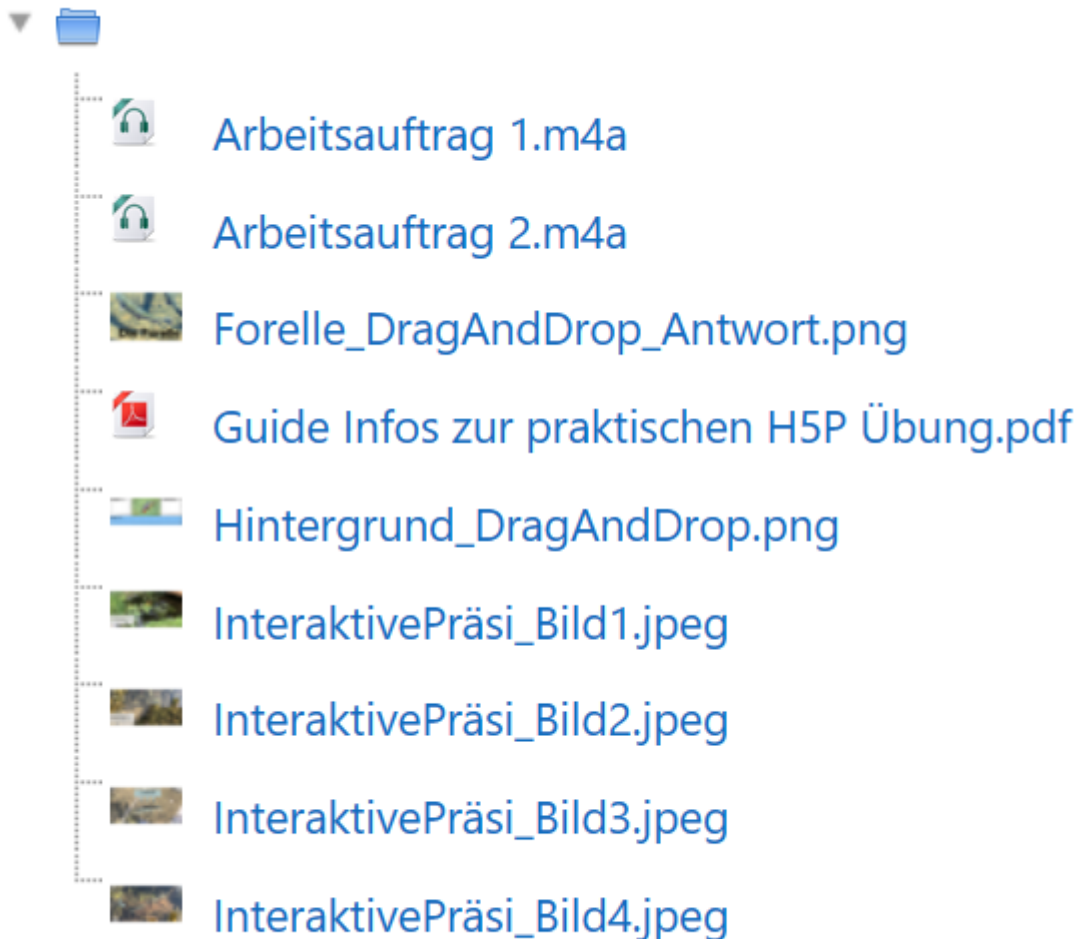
Arbeitsauftrag 1.m4a

Arbeitsauftrag 2.m4a

Forelle_DragAndDrop_Antwort.png

Guide Infos zur praktischen H5P Übung.pdf

Hintergrund_DragAndDrop.png

InteraktivePräsi_Bild1.jpeg

InteraktivePräsi_Bild2.jpeg

InteraktivePräsi_Bild3.jpeg

InteraktivePräsi_Bild4.jpeg